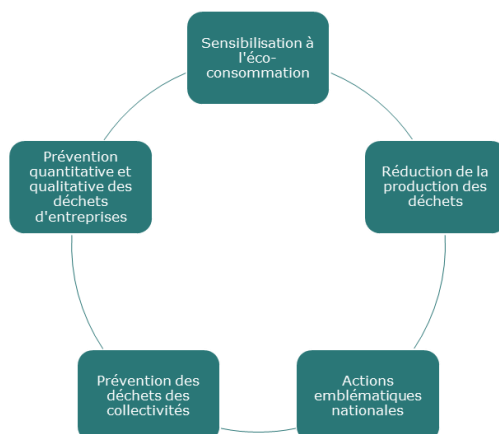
Sensibilisation à l'éco-consommation

Réduction de la production des déchets

Actions emblématiques nationales

Prévention des déchets des collectivités

Prévention quantitative et qualitative des déchets d'entreprises